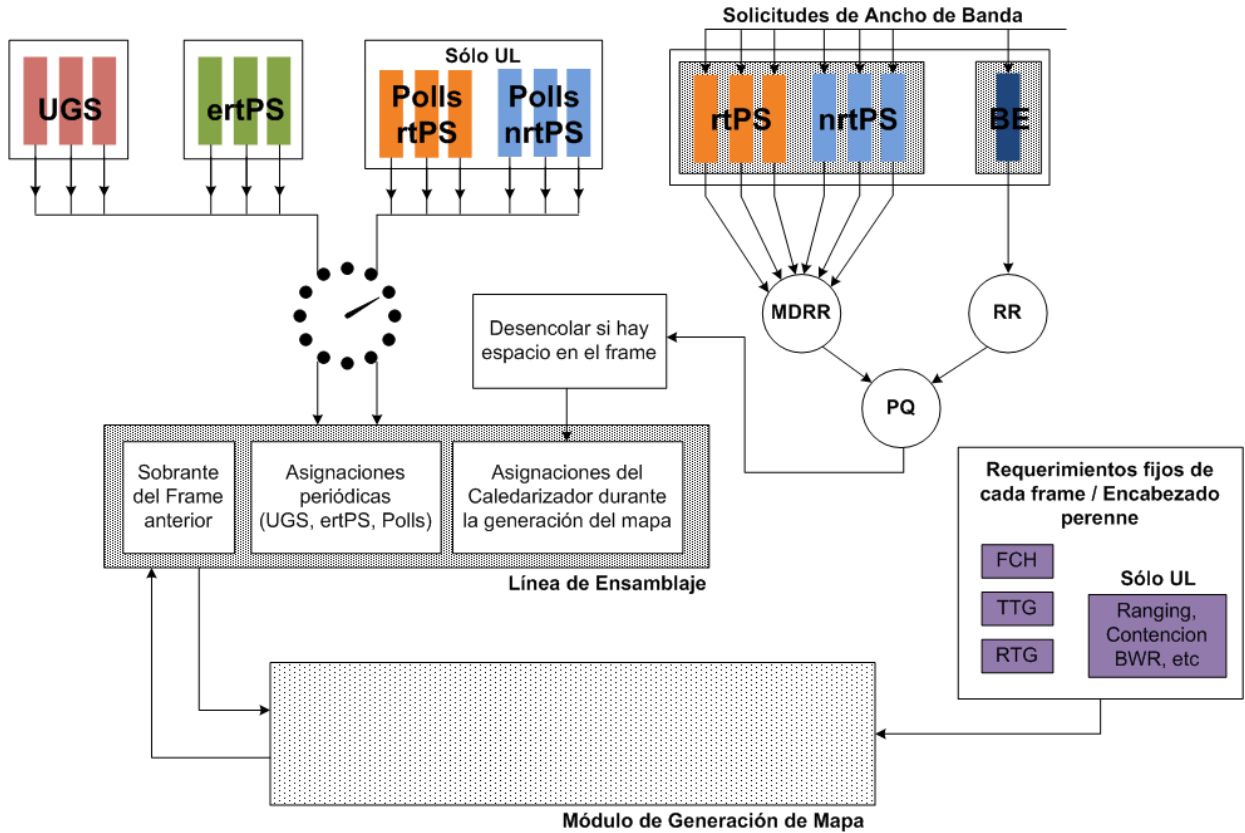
Solicitudes de Ancho de Banda

UGS

ertPS

Sólo UL

Polls rtPS

Polls nrtPS

rtPS

nrtPS

BE

MDRR

RR

Desencolar si hay espacio en el frame

PQ

Sobrante del Frame anterior

Asignaciones periódicas (UGS, ertPS, Polls)

Asignaciones del Caledarizador durante la generación del mapa

Línea de Ensamblaje

Requerimientos fijos de cada frame / Encabezado perenne

FCH

TTG

RTG

Sólo UL

Ranging, Contencion BWR, etc

Módulo de Generación de Mapa